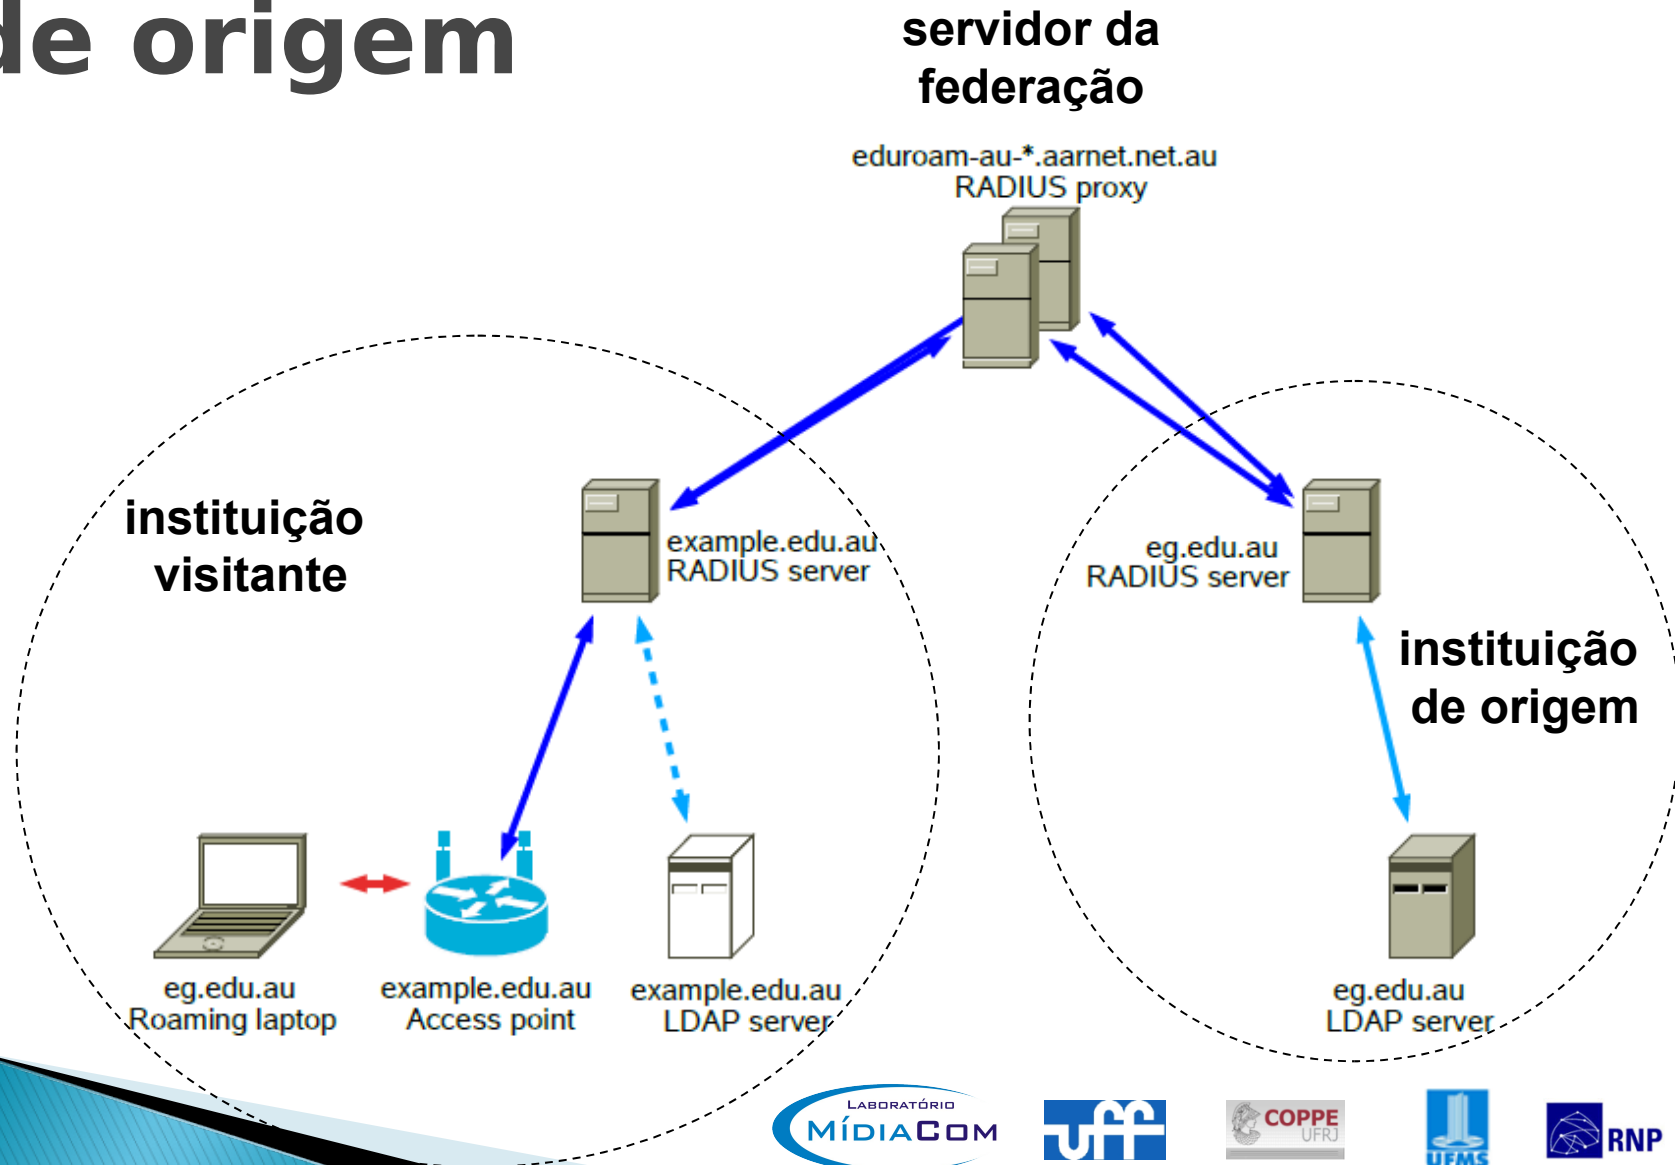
de origem

servidor da federação

eduroam-au-*.aarnet.net.au
RADIUS proxy

instituição visitante

example.edu.au
RADIUS server

eg.edu.au
RADIUS server

instituição de origem

eg.edu.au
Roaming laptop

example.edu.au
Access point

example.edu.au
LDAP server

eg.edu.au
LDAP server

LABORATÓRIO MÍDIACOM

uff

COPPE UFRJ

UFMS

RNP